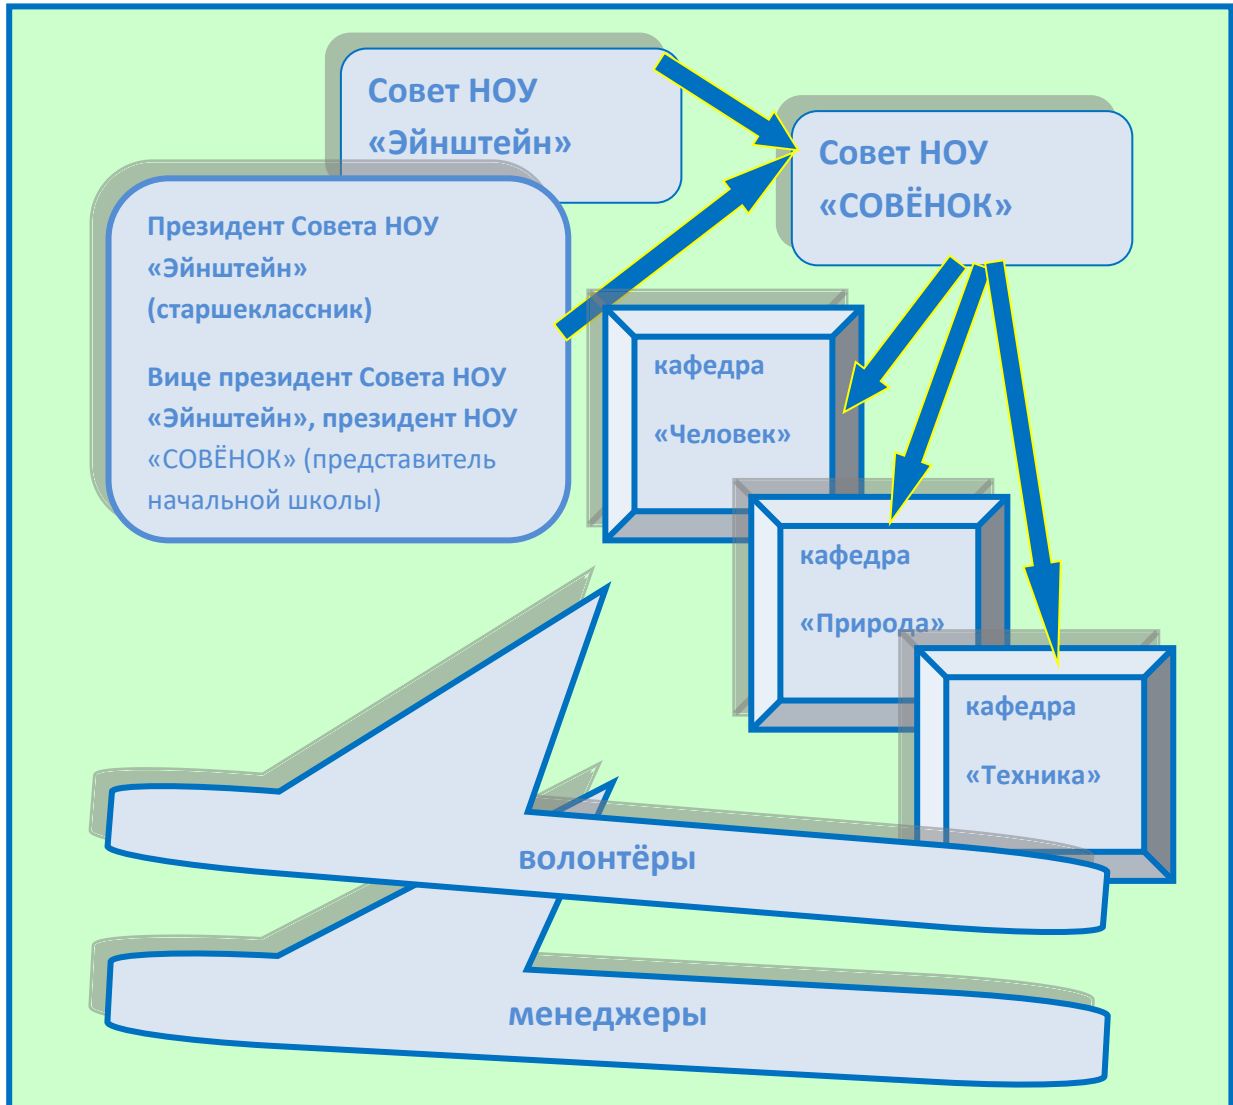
Совет НОУ «Эйнштейн»

Совет НОУ «СОВЁНОК»

Президент Совета НОУ «Эйнштейн» (старшеклассник)

Вице президент Совета НОУ «Эйнштейн», президент НОУ «СОВЁНОК» (представитель начальной школы)

кафедра

«Человек»

кафедра

«Природа»

кафедра

«Техника»

волонтёры

менеджеры